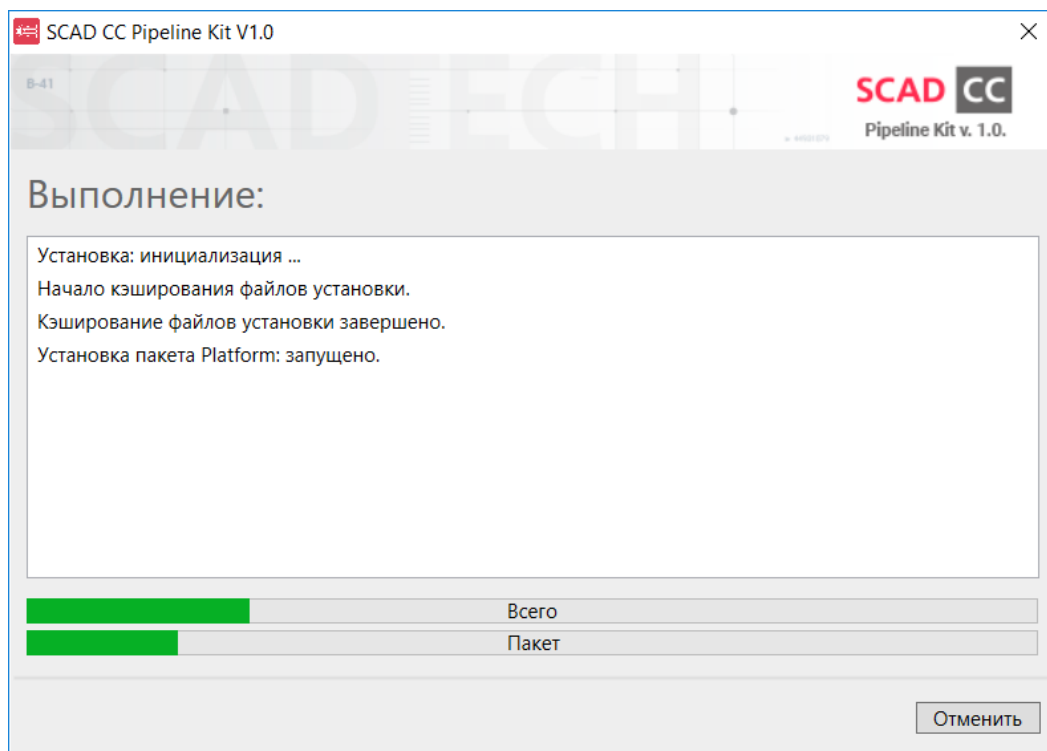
SCAD CC Pipeline Kit V1.0

×

B-41

SCAD TECH

SCAD CC
Pipeline Kit v. 1.0.

Выполнение:

Установка: инициализация ...
Начало кэширования файлов установки.
Кэширование файлов установки завершено.
Установка пакета Platform: запущено.

Всего

Пакет

Отменить